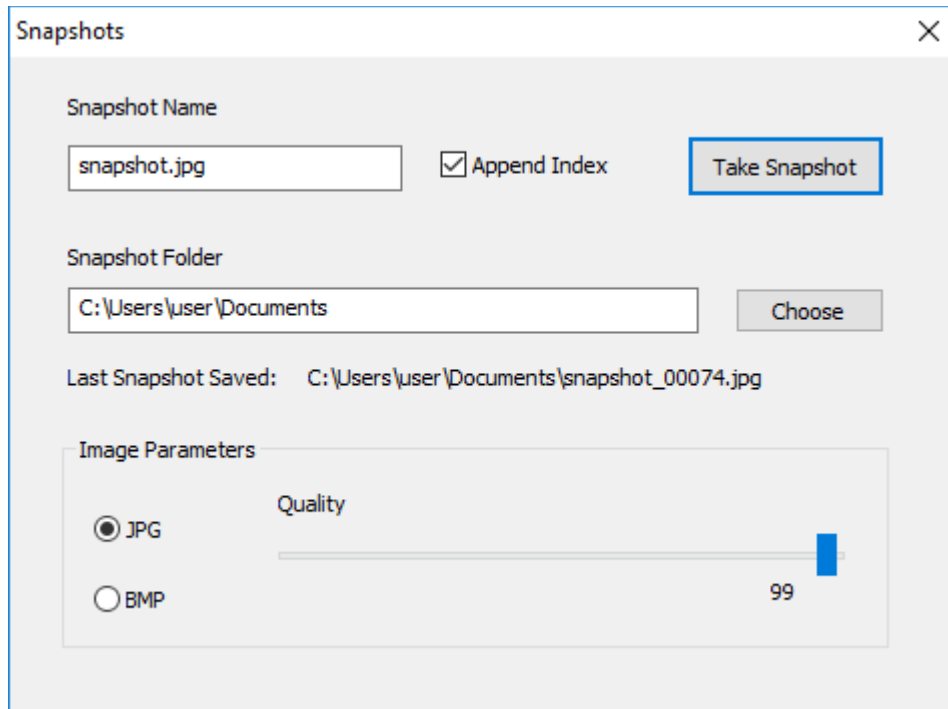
Snapshots

Snapshot Name

snapshot.jpg

Append Index

Take Snapshot

Snapshot Folder

C:\Users\user\Documents

Choose

Last Snapshot Saved: C:\Users\user\Documents\snapshot_00074.jpg

Image Parameters

Quality

JPG

BMP

99